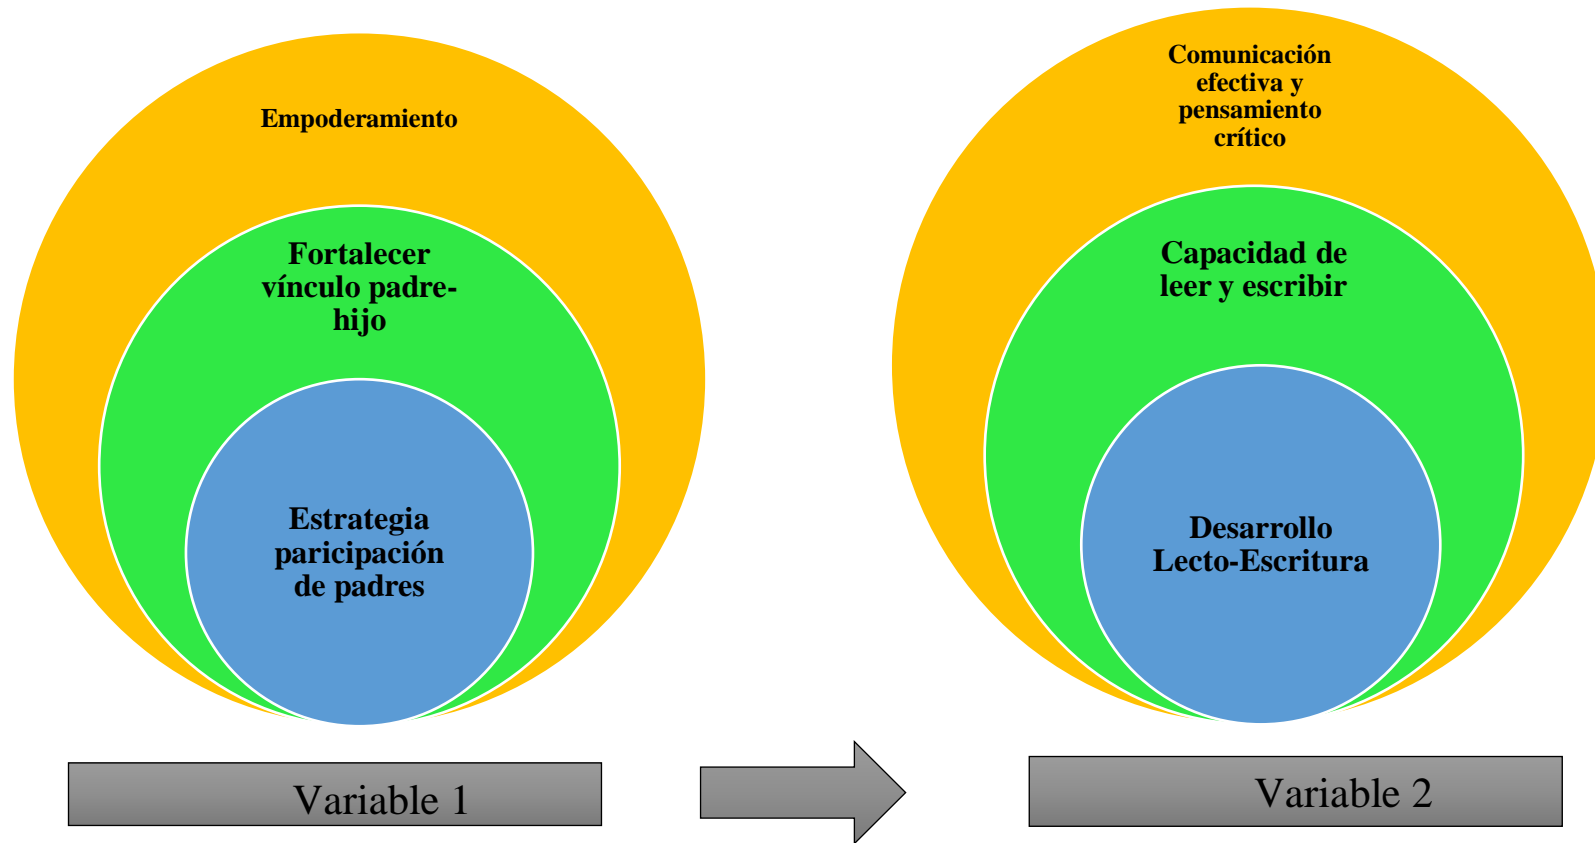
Empoderamiento

Fortalecer vínculo padre-hijo

Estrategia paricipación de padres

Variable 1

Comunicación efectiva y pensamiento crítico

Capacidad de leer y escribir

Desarrollo Lecto-Escritura

Variable 2